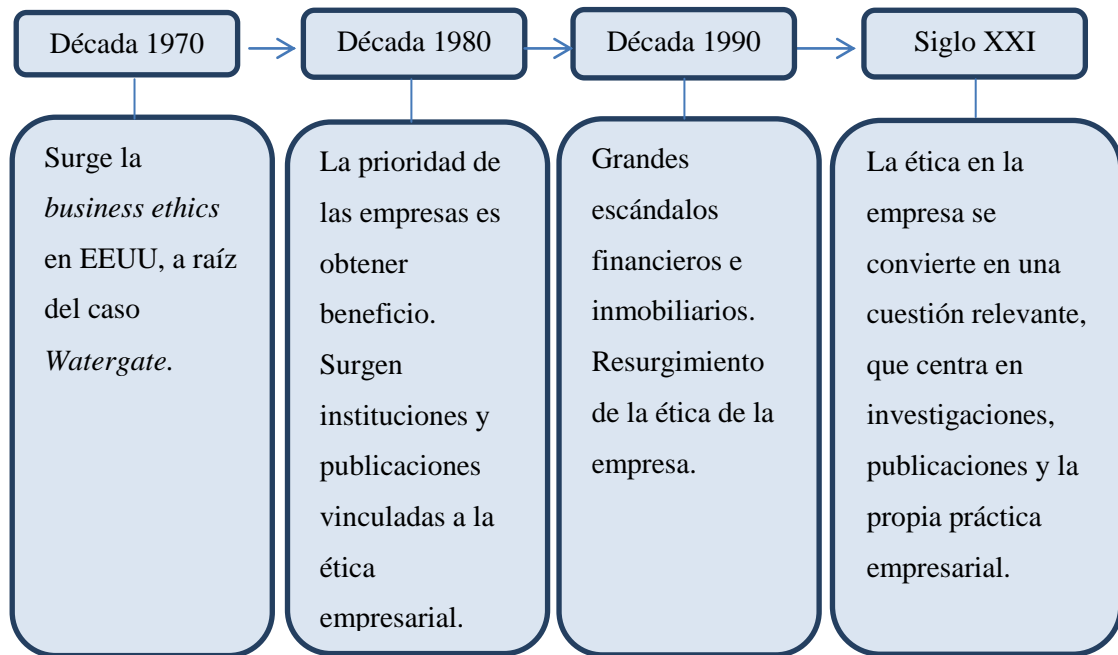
Década 1970

Década 1980

Década 1990

Siglo XXI

Surge la *business ethics* en EEUU, a raíz del caso *Watergate*.

La prioridad de las empresas es obtener beneficio. Surgen instituciones y publicaciones vinculadas a la ética empresarial.

Grandes escándalos financieros e inmobiliarios. Resurgimiento de la ética de la empresa.

La ética en la empresa se convierte en una cuestión relevante, que centra en investigaciones, publicaciones y la propia práctica empresarial.